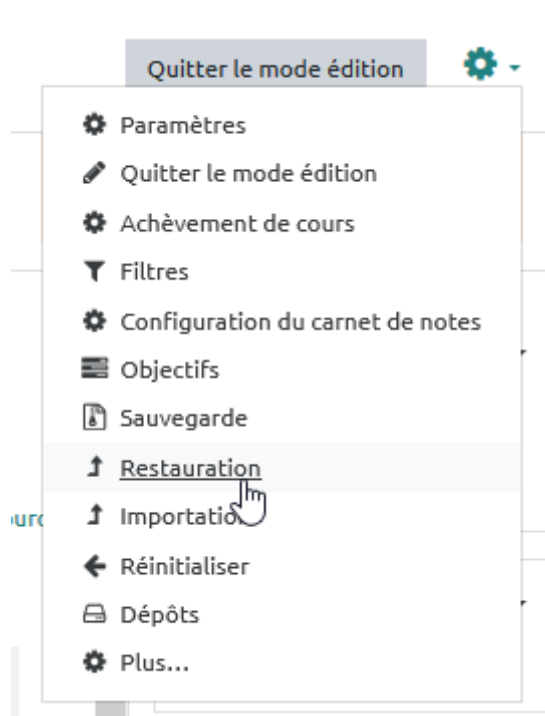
Quitter le mode édition

Paramètres
Quitter le mode édition
Achèvement de cours
Filtres
Configuration du carnet de notes
Objectifs
Sauvegarde
Restauration
Importation
Réinitialiser
Dépôts
Plus...

ourc